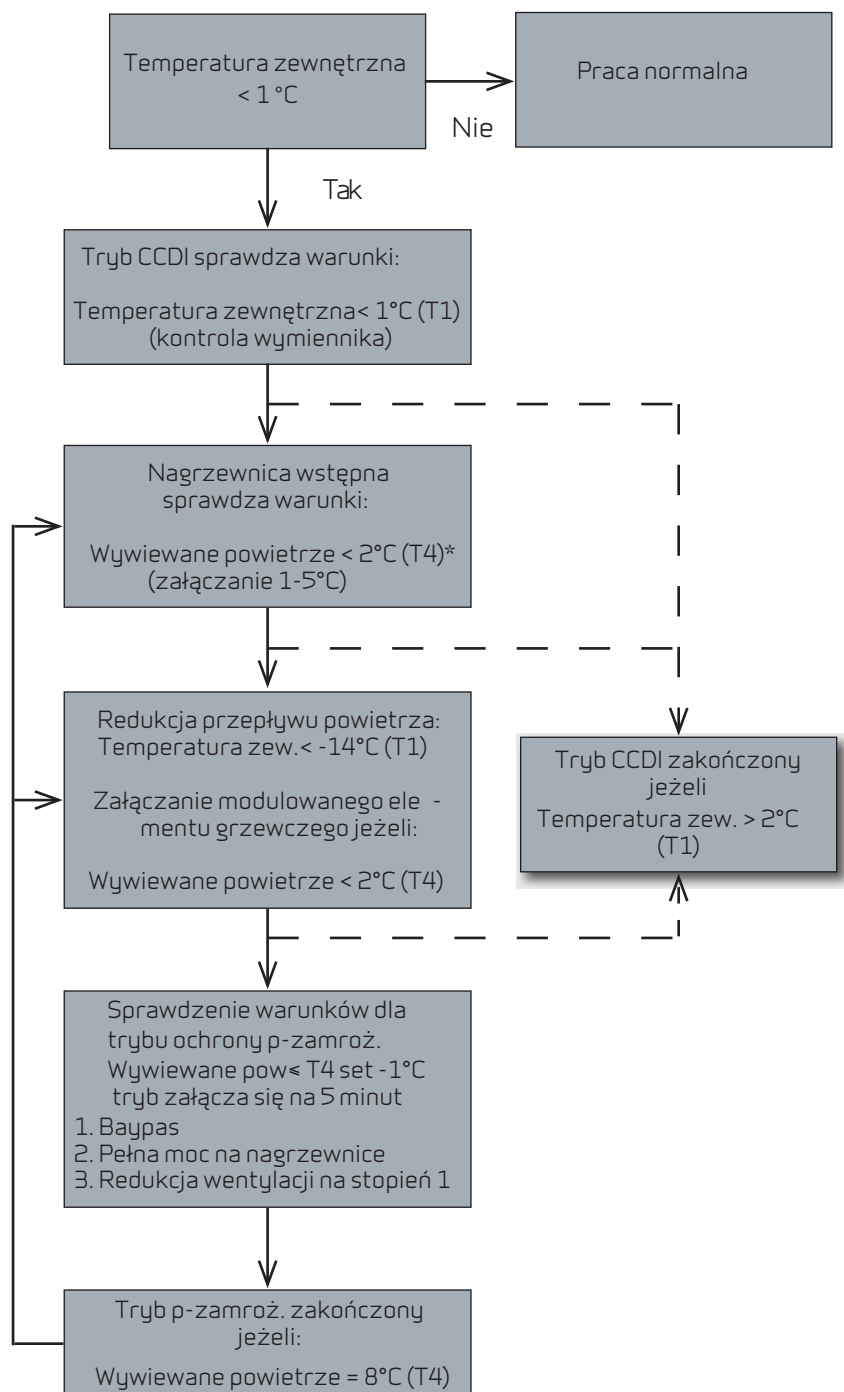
Temperatura zewnętrzna < 1 °C

Praca normalna

Nie

Tak

Tryb CCDI sprawdza warunki:

Temperatura zewnętrzna< 1°C (T1) (kontrola wymiennika)

Nagrzewnica wstępna sprawdza warunki:

Wywiewane powietrze < 2°C (T4)* (załączanie 1-5°C)

Redukcja przepływu powietrza: Temperatura zew.< -14°C (T1)

Załączanie modulowanego ele - mentu grzewczego jeżeli:

Wywiewane powietrze < 2°C (T4)

Tryb CCDI zakończony jeżeli Temperatura zew. > 2°C (T1)

Sprawdzenie warunków dla trybu ochrony p-zamroż. Wywiewane pow≤ T4 set -1°C tryb załącza się na 5 minut
1. Baypas
2. Pełna moc na nagrzewnice
3. Redukcja wentylacji na stopień 1

Tryb p-zamroż. zakończony jeżeli:

Wywiewane powietrze = 8°C (T4)